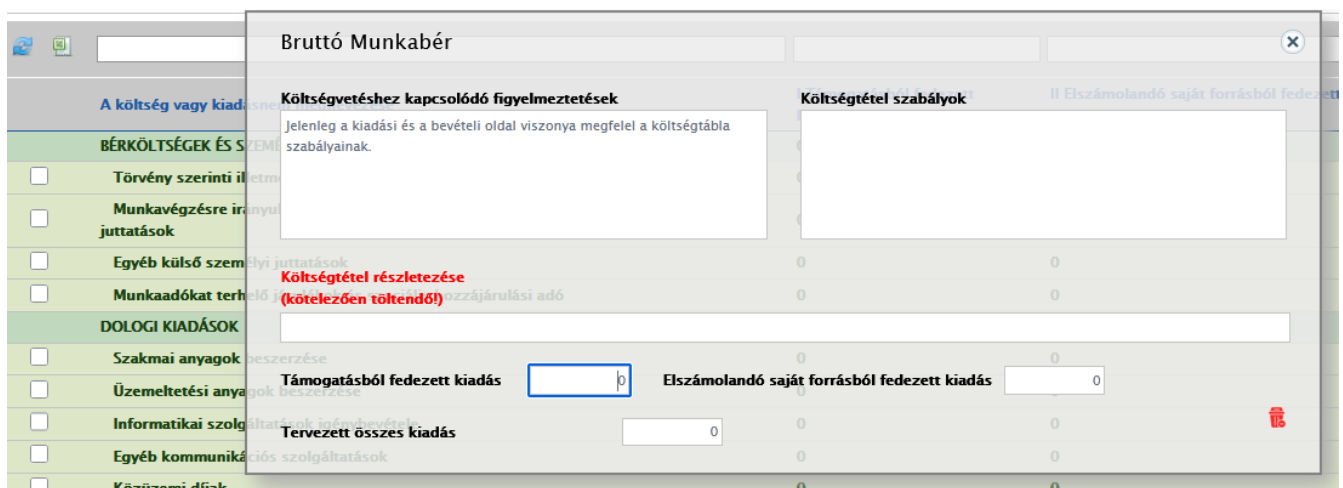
Bruttó Munkabér

Költségvetéshez kapcsolódó figyelmeztetések

Jelenleg a kiadási és a bevételi oldal viszonya megfelel a költségtábla szabályainak.

Költségtétel szabályok

Költségtétel részletezése
(kötelezően töltendő!)

Támogatásból fedezett kiadás 0

Elszámolandó saját forrásból fedezett kiadás 0

Tervezett összes kiadás 0

A költség vagy kiadásne

II Elszámolandó saját forrásból fedezett

BÉRKÖLTSÉGEK ÉS SZEMÉ

Törvény szerinti il

Munkavégzésre irá juttatások

Egyéb külső szem lyi juttatások 0 0

Munkaadókat terh lő j ozzájárulási adó 0 0

DOLOGI KIADÁSOK

Szakmai anyagok beszerzése 0 0

Üzemeltetési anyagok beszerzése 0

Informatikai szolg 0 0

Egyéb kommunikációs szolgáltatások 0 0

Közüzemi díjak 0 0